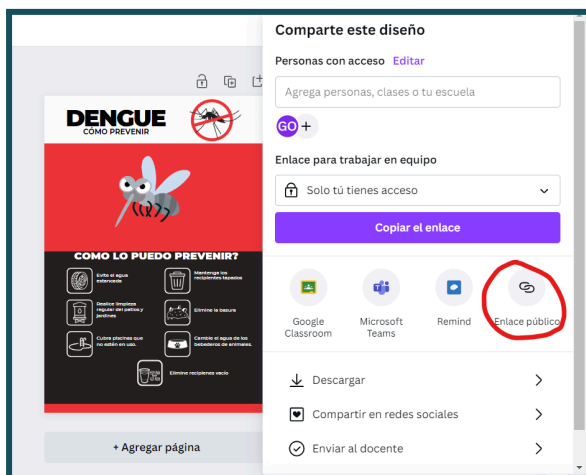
DENGUE
CÓMO PREVENIR

COMO LO PUEDO PREVENIR?

Evite el agua estancada

Mantenga los recipientes tapados

Realice limpieza regular del patio y jardines

Elimine la basura

Cubra piscinas que no estén en uso.

Cambie el agua de los bebederos de animales.

Elimine recipientes vacío

+ Agregar página

Comparte este diseño

Personas con acceso Editar

Agrega personas, clases o tu escuela

GO +

Enlace para trabajar en equipo

Solo tú tienes acceso

Copiar el enlace

Google Classroom

Microsoft Teams

Remind

Enlace público

Descargar

Compartir en redes sociales

Enviar al docente